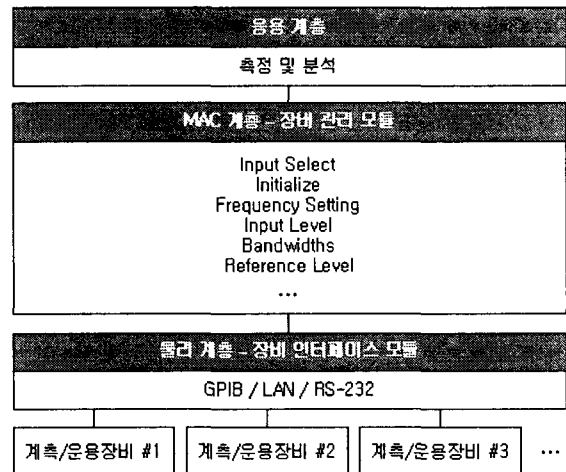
응용 계층

측정 및 분석

MAC 계층 - 장비 관리 모듈

Input Select
Initialize
Frequency Setting
Input Level
Bandwidths
Reference Level
...

물리 계층 - 장비 인터페이스 모듈

GPIB / LAN / RS-232

계측/운용장비 #1

계측/운용장비 #2

계측/운용장비 #3

...